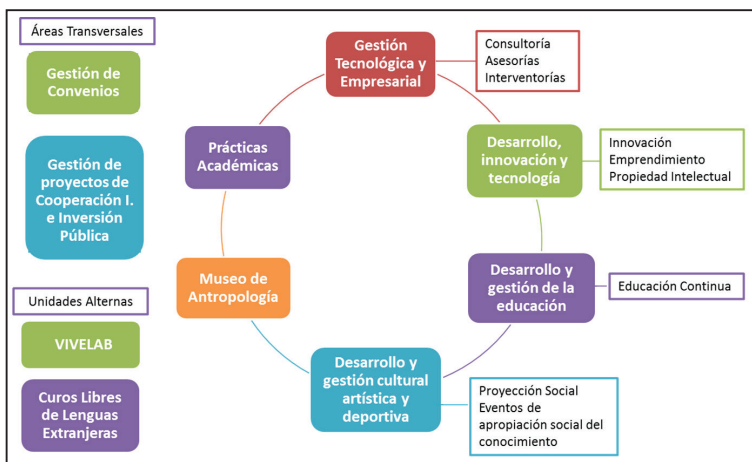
Áreas Transversales

Gestión de Convenios

Gestión de proyectos de Cooperación I. e Inversión Pública

Unidades Alternas

VIVELAB

Curos Libres de Lenguas Extranjeras

Gestión Tecnológica y Empresarial

Consultoría
Asesorías
Interventorías

Desarrollo, innovación y tecnología

Innovación
Emprendimiento
Propiedad Intelectual

Desarrollo y gestión de la educación

Educación Continua

Desarrollo y gestión cultural artística y deportiva

Proyección Social
Eventos de apropiación social del conocimiento

Museo de Antropología

Prácticas Académicas